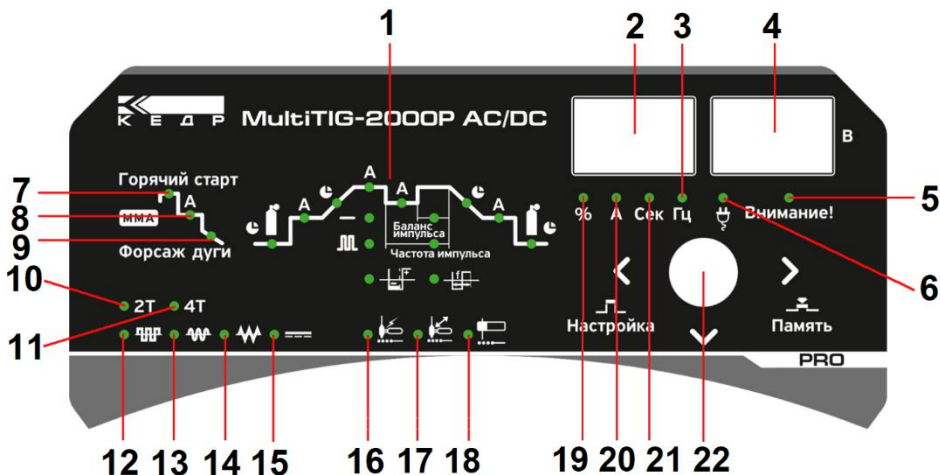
1
2
3
4

К Е Д Р MultiTIG-2000P AC/DC

В

7 Горячий старт
8 MMA A
9 Форсаж дуги

A A A A A

Баланс импульса
Частота импульса

% A Сек Гц
Внимание! 5
6

10 2T
11 4T

Настройка
Память

PRO

12 13 14 15 16 17 18 19 20 21 22